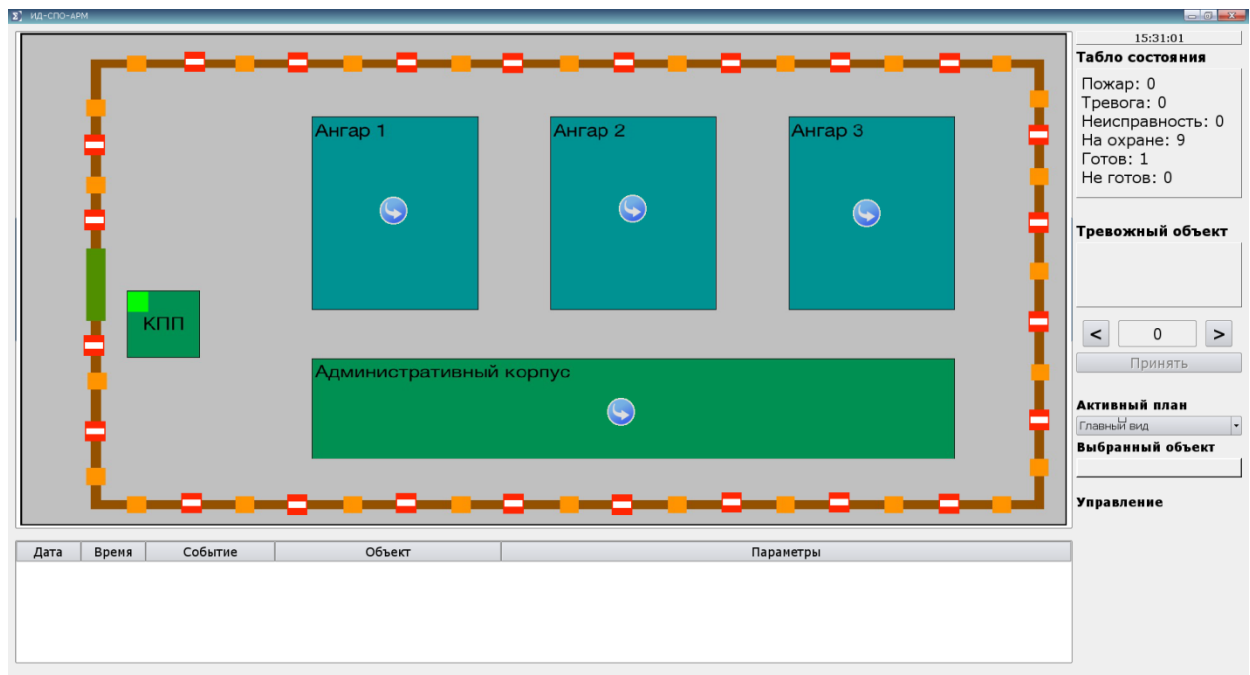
ИД-СПО-АРМ

Ангар 1

Ангар 2

Ангар 3

КПП

Административный корпус

15:31:01

Табло состояния

Пожар: 0
Тревога: 0
Неисправность: 0
На охране: 9
Готов: 1
Не готов: 0

Тревожный объект

<
0
>

Принять

Активный план

Главный вид

Выбранный объект

Управление

| Дата | Время | Событие | Объект | Параметры |
|---|---|---|---|---|